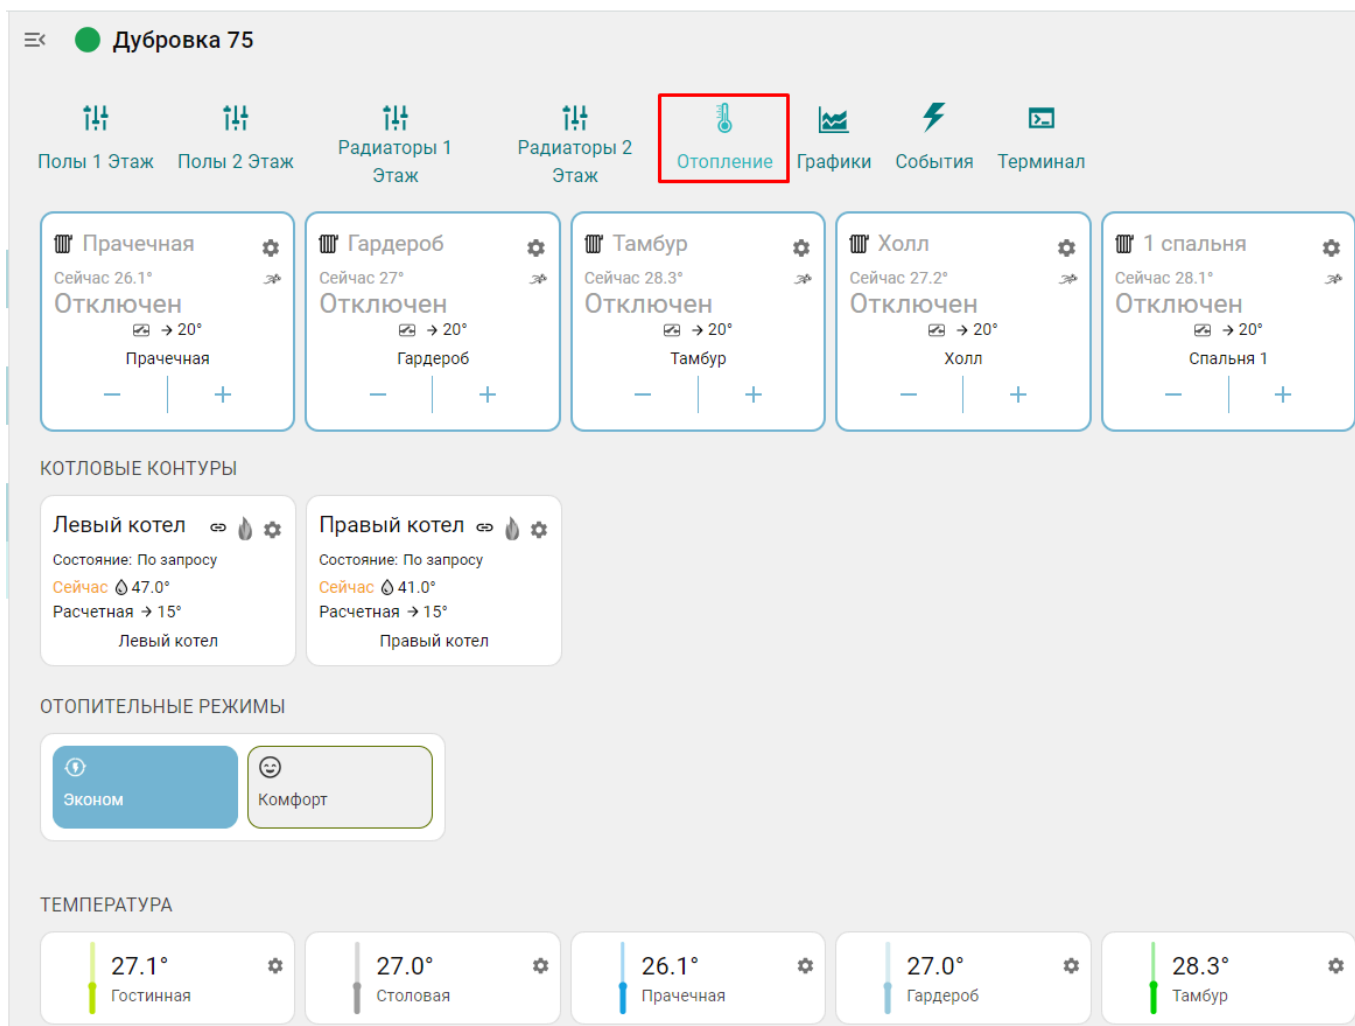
Дубровка 75

Полы 1 Этаж
Полы 2 Этаж
Радиаторы 1 Этаж
Радиаторы 2 Этаж
Отопление
Графики
События
Терминал

Прачечная
Сейчас 26.1°
Отключен
→ 20°
Прачечная
− +

Гардероб
Сейчас 27°
Отключен
→ 20°
Гардероб
− +

Тамбур
Сейчас 28.3°
Отключен
→ 20°
Тамбур
− +

Холл
Сейчас 27.2°
Отключен
→ 20°
Холл
− +

1 спальня
Сейчас 28.1°
Отключен
→ 20°
Спальня 1
− +

КОТЛОВЫЕ КОНТУРЫ

Левый котел
Состояние: По запросу
Сейчас 47.0°
Расчетная → 15°
Левый котел

Правый котел
Состояние: По запросу
Сейчас 41.0°
Расчетная → 15°
Правый котел

ОТОПИТЕЛЬНЫЕ РЕЖИМЫ

Эконом
Комфорт

ТЕМПЕРАТУРА

27.1°
Гостинная

27.0°
Столовая

26.1°
Прачечная

27.0°
Гардероб

28.3°
Тамбур